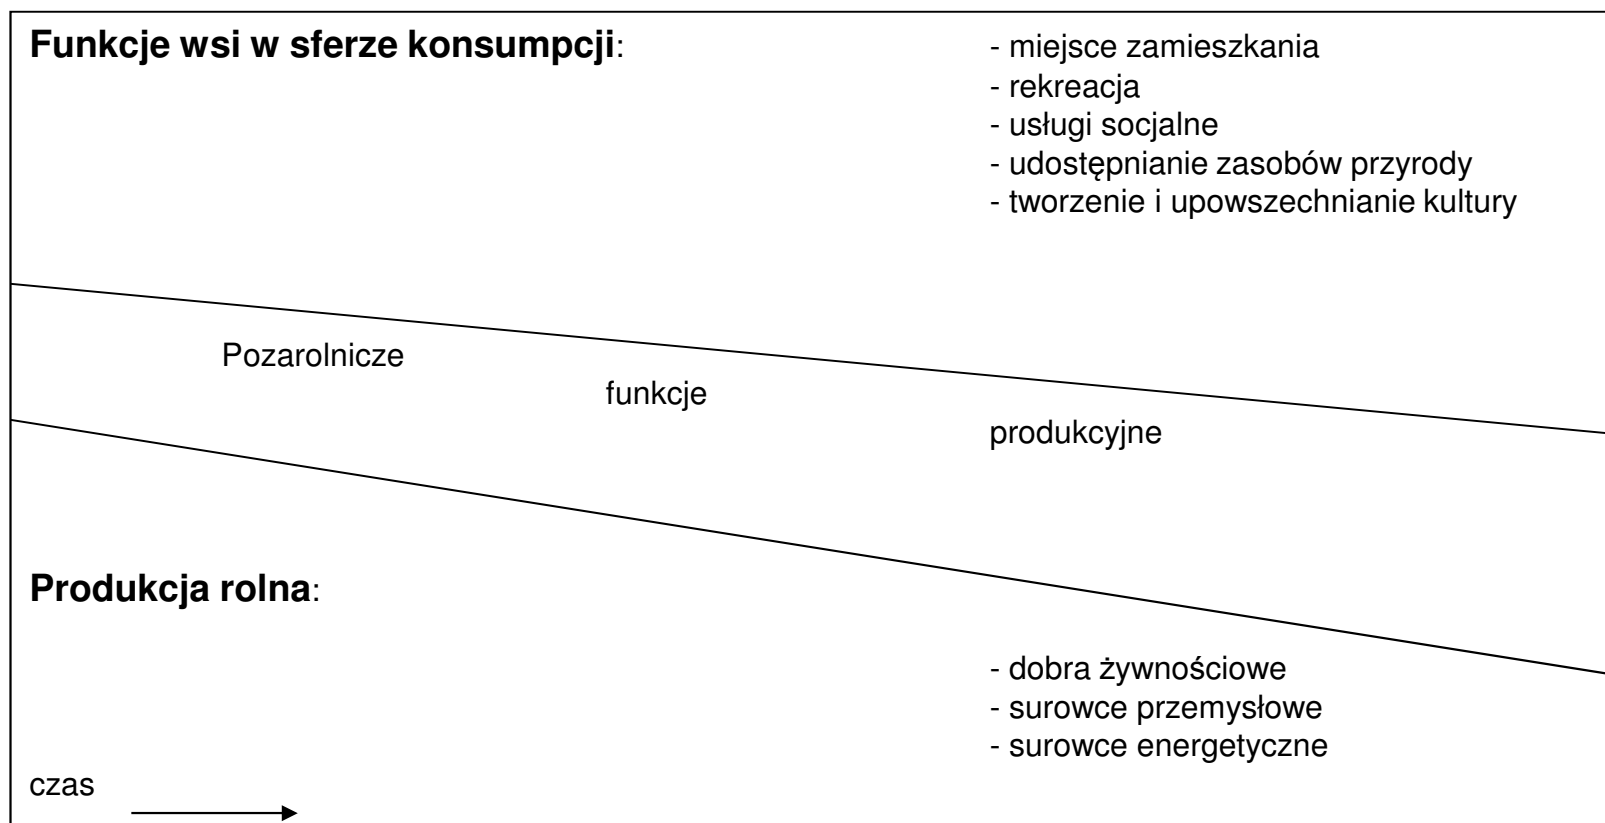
**Funkcje wsi w sferze konsumpcji**:

- miejsce zamieszkania
- rekreacja
- usługi socjalne
- udostępnianie zasobów przyrody
- tworzenie i upowszechnianie kultury

Pozarolnicze funkcje produkcyjne

**Produkcja rolna**:

- dobra żywnościowe
- surowce przemysłowe
- surowce energetyczne

czas